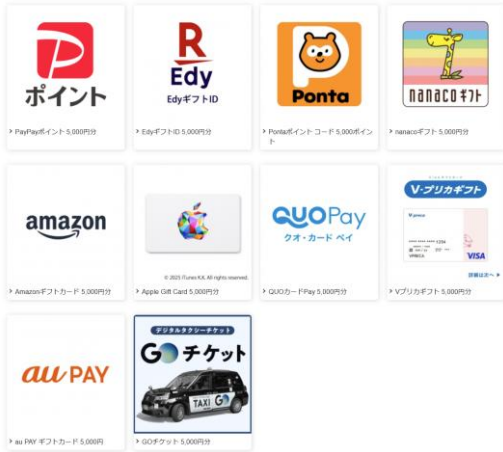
ポイント

PayPayポイント 5,000円分

R
Edy
EdyギフトID

EdyギフトID 5,000円分

Ponta

Pontaポイント コード 5,000ポイント

nanacoギフト

nanacoギフト 5,000円分

amazon

Amazonギフトカード 5,000円分

© 2025 iTunes K.K. All rights reserved.

Apple Gift Card 5,000円分

QUOPay
クオ・カード ペイ

QUOカードPay 5,000円分

V-プリカギフト

V-プリカギフト 5,000円分

au PAY

au PAY ギフトカード 5,000円

デジタルタクシーチケット
GO チケット

TAXI GO

GOチケット 5,000円分